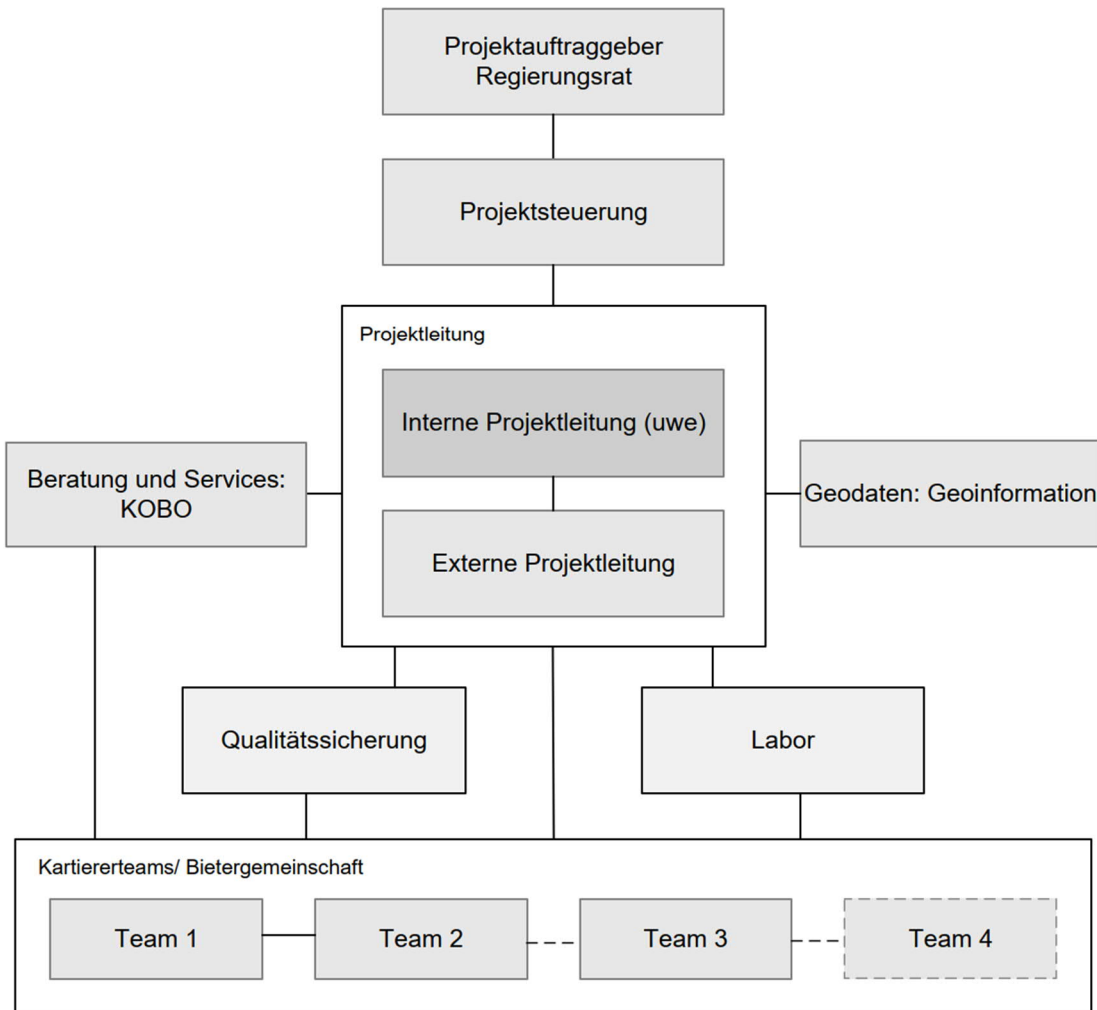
Projektauftraggeber
Regierungsrat

Projektsteuerung

Projektleitung

Interne Projektleitung (uwe)

Externe Projektleitung

Beratung und Services:
KOBO

Geodaten: Geoinformation

Qualitätssicherung

Labor

Kartiererteams/ Bietergemeinschaft

Team 1

Team 2

Team 3

Team 4